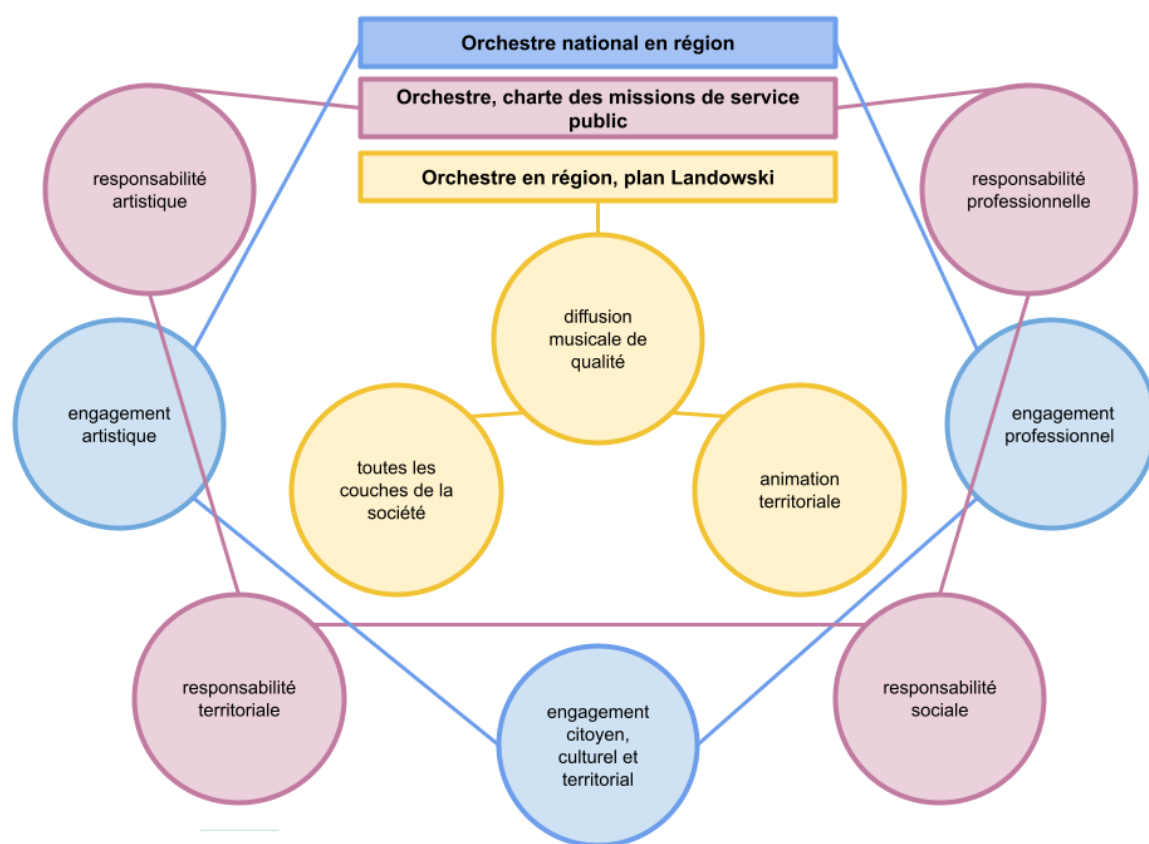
Orchestre national en région

Orchestre, charte des missions de service public

Orchestre en région, plan Landowski

responsabilité artistique

responsabilité professionnelle

diffusion musicale de qualité

engagement artistique

engagement professionnel

toutes les couches de la société

animation territoriale

responsabilité territoriale

engagement citoyen, culturel et territorial

responsabilité sociale